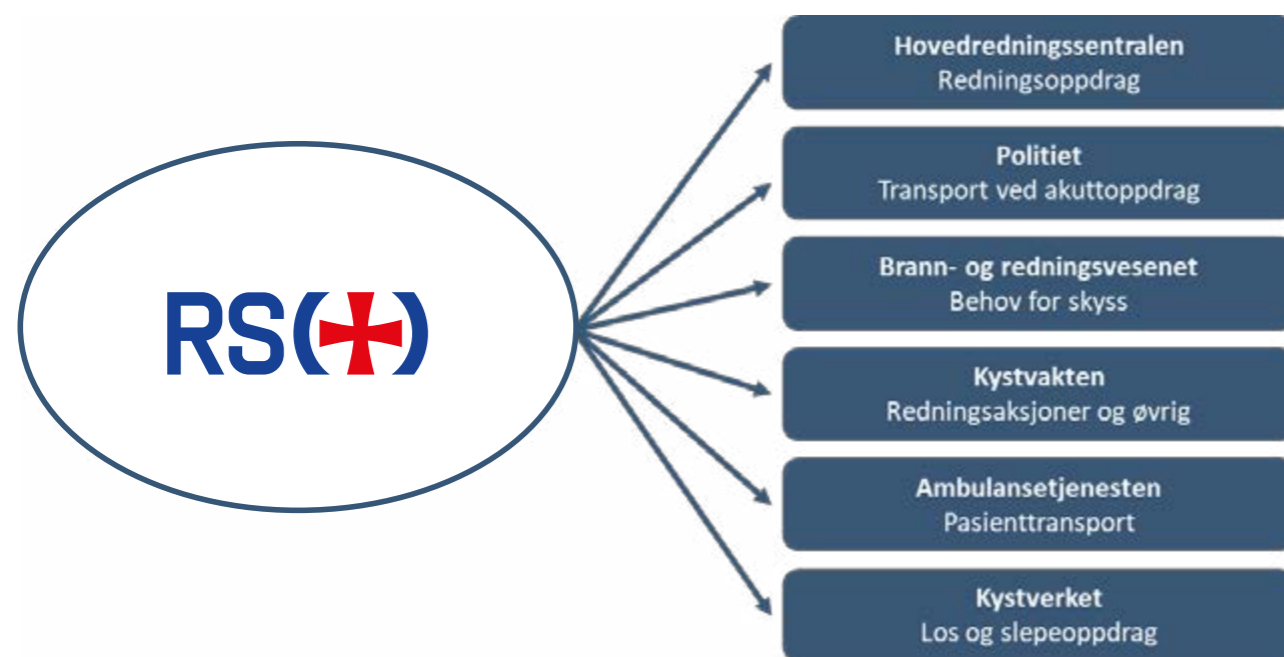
RS

Hovedredningssentralen
Redningsoppdrag

Politiet
Transport ved akuttoppdrag

Brann- og redningsvesenet
Behov for skyss

Kystvakten
Redningsaksjoner og øvrig

Ambulansetjenesten
Pasienttransport

Kystverket
Los og slepeoppdrag